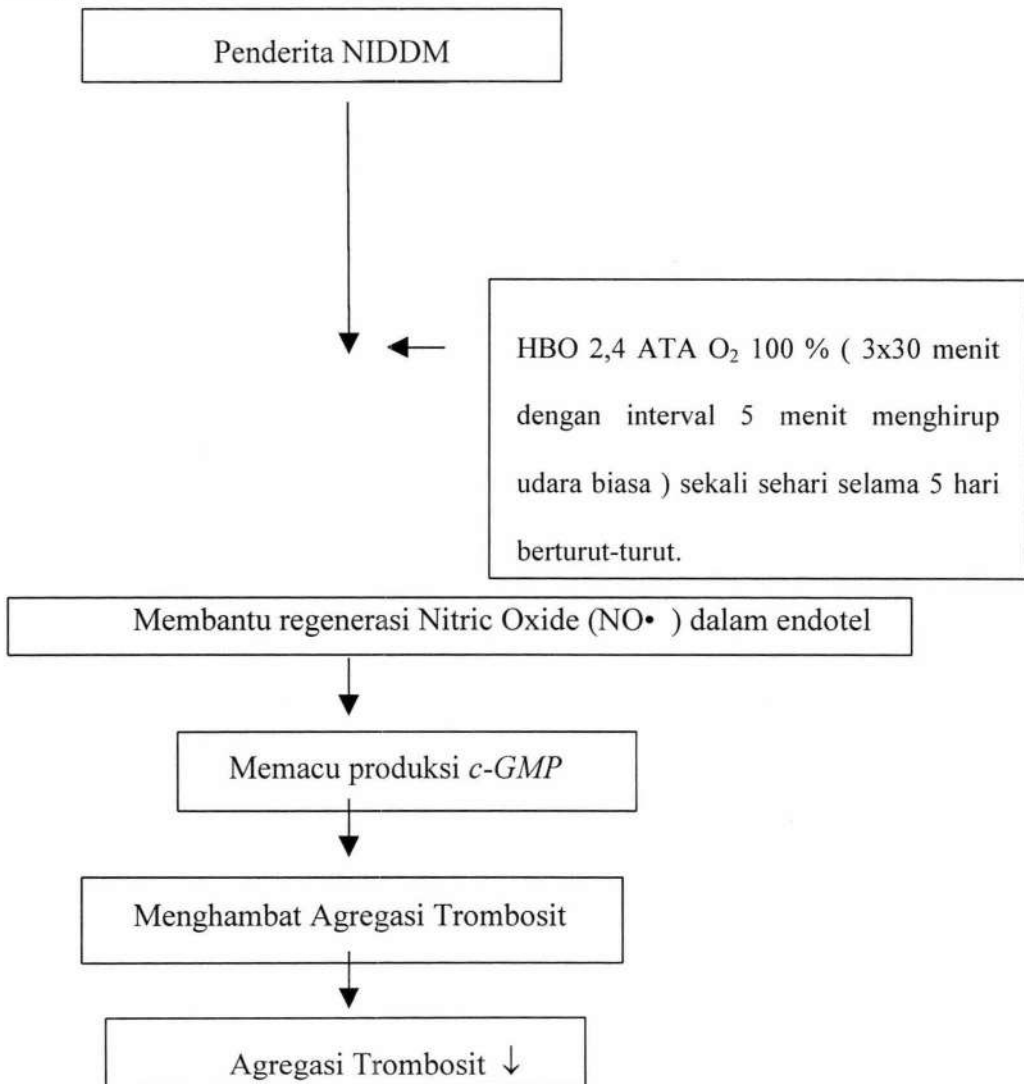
Penderita NIDDM

HBO 2,4 ATA $O_2$ 100 % ( 3x30 menit dengan interval 5 menit menghirup udara biasa ) sekali sehari selama 5 hari berturut-turut.

Membantu regenerasi Nitric Oxide (NO• ) dalam endotel

Memacu produksi c-GMP

Menghambat Agregasi Trombosit

Agregasi Trombosit ↓